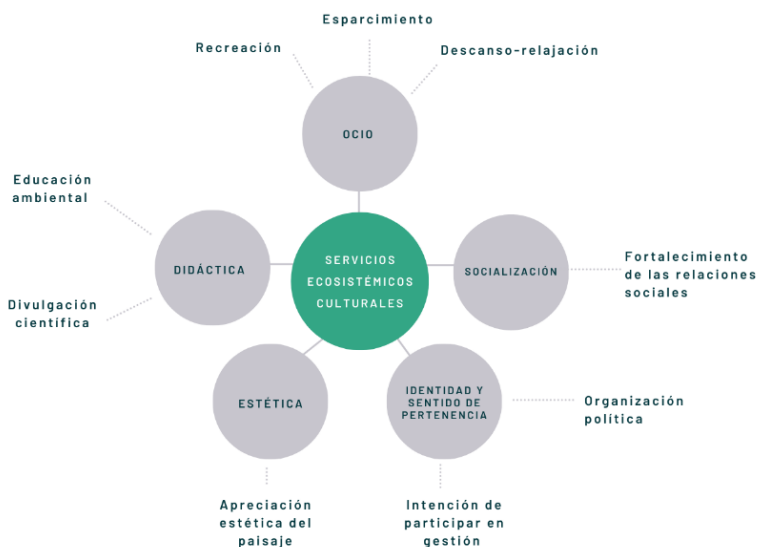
Esparcimiento

Recreación

Descanso-relajación

OCIO

Educación ambiental

DIDÁCTICA

SERVICIOS ECOSISTÉMICOS CULTURALES

SOCIALIZACIÓN

Fortalecimiento de las relaciones sociales

Divulgación científica

ESTÉTICA

IDENTIDAD Y SENTIDO DE PERTENENCIA

Organización política

Apreciación estética del paisaje

Intención de participar en gestión